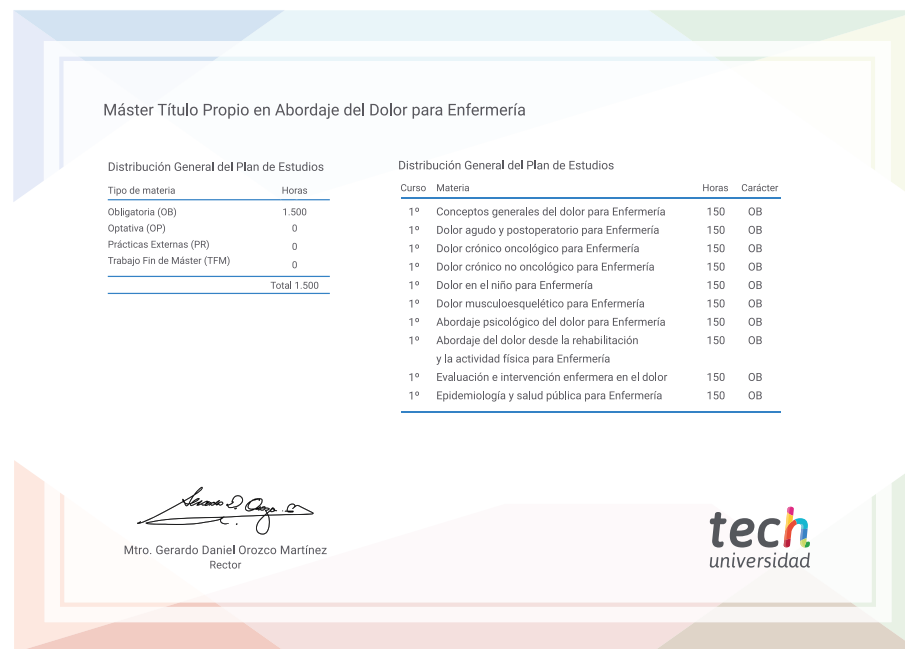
Máster Título Propio en Abordaje del Dolor para Enfermería

Distribución General del Plan de Estudios

| Tipo de materia | Horas |
|---|---|
| Obligatoria (OB) | 1.500 |
| Optativa (OP) | 0 |
| Prácticas Externas (PR) | 0 |
| Trabajo Fin de Máster (TFM) | 0 |
| | Total 1.500 |

Distribución General del Plan de Estudios

| Curso | Materia | Horas | Carácter |
|---|---|---|---|
| 1º | Conceptos generales del dolor para Enfermería | 150 | OB |
| 1º | Dolor agudo y postoperatorio para Enfermería | 150 | OB |
| 1º | Dolor crónico oncológico para Enfermería | 150 | OB |
| 1º | Dolor crónico no oncológico para Enfermería | 150 | OB |
| 1º | Dolor en el niño para Enfermería | 150 | OB |
| 1º | Dolor musculoesquelético para Enfermería | 150 | OB |
| 1º | Abordaje psicológico del dolor para Enfermería | 150 | OB |
| 1º | Abordaje del dolor desde la rehabilitación y la actividad física para Enfermería | 150 | OB |
| 1º | Evaluación e intervención enfermera en el dolor | 150 | OB |
| 1º | Epidemiología y salud pública para Enfermería | 150 | OB |

Mtro. Gerardo Daniel Orozco Martínez
Rector

tech
universidad